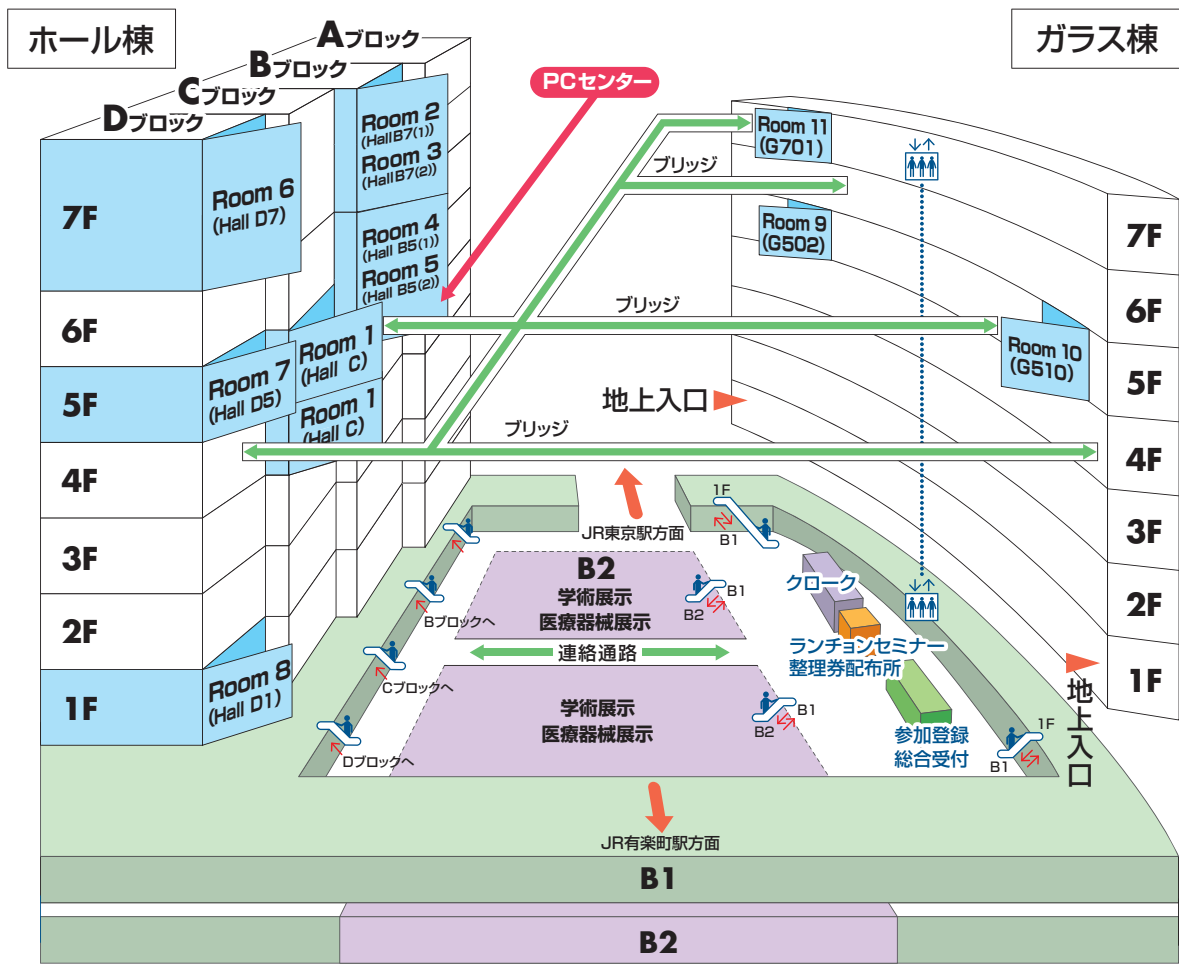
ホール棟

Aブロック
Bブロック
Cブロック
Dブロック

ガラス棟

PCセンター

Room 2 (HallB7(1))
Room 3 (HallB7(2))
Room 4 (Hall B5(1))
Room 5 (Hall B5(2))
Room 6 (Hall D7)
Room 1 (Hall C)
Room 7 (Hall D5)
Room 1 (Hall C)
Room 8 (Hall D1)

Room 11 (G701)
ブリッジ
Room 9 (G502)
ブリッジ
Room 10 (G510)
地上入口
ブリッジ

7F
6F
5F
4F
3F
2F
1F

7F
6F
5F
4F
3F
2F
1F

JR東京駅方面
1F
B1
B2
学術展示
医療器械展示
B1
B2
Bブロックへ
クローク
ランチョンセミナー
整理券配布所
連絡通路
Cブロックへ
学術展示
医療器械展示
B1
B2
参加登録
総合受付
1F
B1
地上入口
Dブロックへ
JR有楽町駅方面

B1
B2